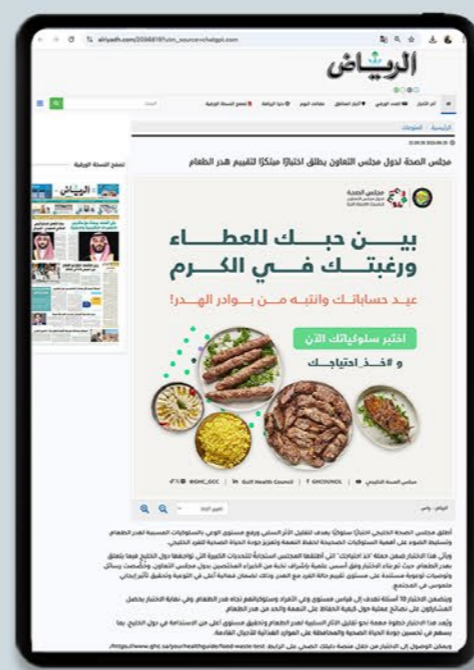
alriyadh.com

الرياض

مجلس الصحة لدول مجلس التعاون يطلق اختباراً مبتكراً لتقييم هدر الطعام

تصفح النسخة الورقية

مجلس الصحة
لدول مجلس التعاون
Gulf Health Council

بين حبك للعطاء
ورغبتك في الكرم

عيد حساباتك وانتبه من بوادر الهدر!

اختبر سلوكياتك الآن
و #خذ_احتياجك

Gulf Health Council

@GHC_GCC

@GHCOUNCIL

مجلس الصحة الخليجي

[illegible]